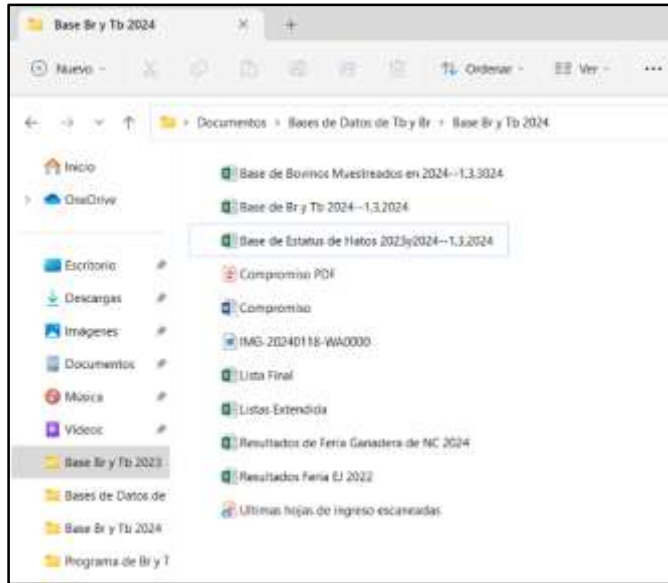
Base Br y Tb 2024

Nuevo

Ordenar

Ver

...

Documentos > Bases de Datos de Tb y Br > Base Br y Tb 2024

Inicio

OneDrive

Escritorio

Descargas

Imágenes

Documentos

Música

Videos

Base Br y Tb 2023

Bases de Datos de

Base Br y Tb 2024

Programa de Br y T

Base de Bovinos Muestreados en 2024--1,3,2024

Base de Br y Tb 2024--1,3,2024

Base de Estatus de Hatos 2023y2024--1,3,2024

Compromiso PDF

Compromiso

IMG-20240118-WA0000

Lista Final

Listas Extendida

Resultados de Feria Ganadera de NC 2024

Resultados Feria EJ 2022

Ultimas hojas de ingreso escaneadas